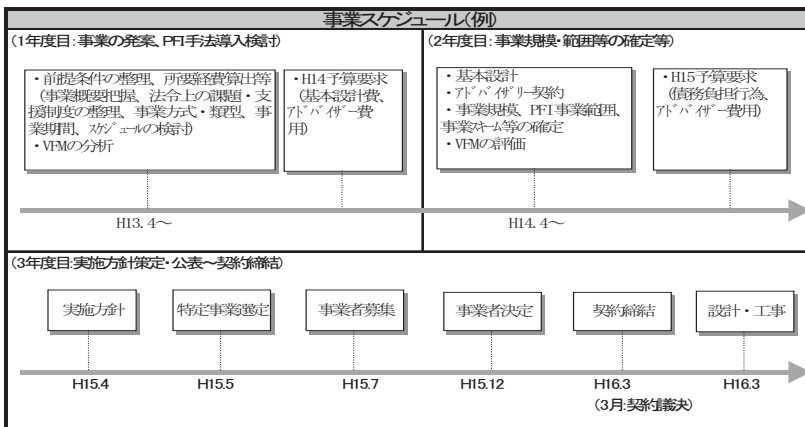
事業スケジュール(例)

(1年度目:事業の発案、PFI手法導入検討)

・前提条件の整理、所要経費算出等(事業概要把握、法令上の課題・支援制度の整理、事業方式・類型、事業期間、スケジュールの検討)
・VFMの分析

・H14予算要求(基本設計費、アドバイザー費用)

H13. 4〜

(2年度目:事業規模・範囲等の確定等)

・基本設計
・アドバイザリー契約
・事業規模、PFI事業範囲、事業スキーム等の確定
・VFMの評価

・H15予算要求(債務負担行為、アドバイザー費用)

H14. 4〜

(3年度目:実施方針策定・公表〜契約締結)

実施方針

特定事業選定

事業者募集

事業者決定

契約締結

設計・工事

H15.4

H15.5

H15.7

H15.12

H16.3

H16.3

(3月:契約議決)